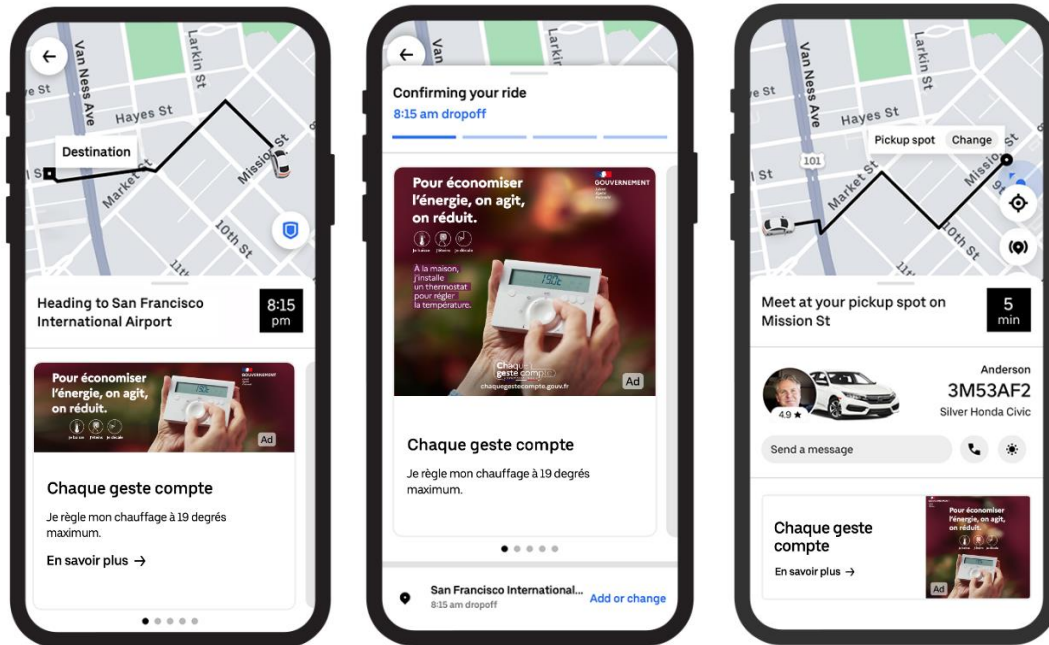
Van Ness Ave
Larkin St
e St
Hayes St
Destination
l St
Market St
Mission St
10th St
11th

Heading to San Francisco International Airport
8:15 pm

Pour économiser l'énergie, on agit, on réduit.
GOUVERNEMENT
Ad

Chaque geste compte
Je règle mon chauffage à 19 degrés maximum.
En savoir plus →

Van
Larkin St
Confirming your ride
8:15 am dropoff

Pour économiser l'énergie, on agit, on réduit.
GOUVERNEMENT
À la maison, j'installe un thermostat pour régler la température.
Chaque geste compte
chaquegestecompte.gouv.fr
Ad

Chaque geste compte
Je règle mon chauffage à 19 degrés maximum.

San Francisco International...
8:15 am dropoff
Add or change

Van Ness Ave
Larkin St
e St
Hayes St
101
St
Market St
Pickup spot
Change
Mission St
9
10th St
11th

Meet at your pickup spot on Mission St
5 min

4.9 ★
Anderson
3M53AF2
Silver Honda Civic
Send a message

Chaque geste compte
En savoir plus →
Pour économiser l'énergie, on agit, on réduit.
Ad